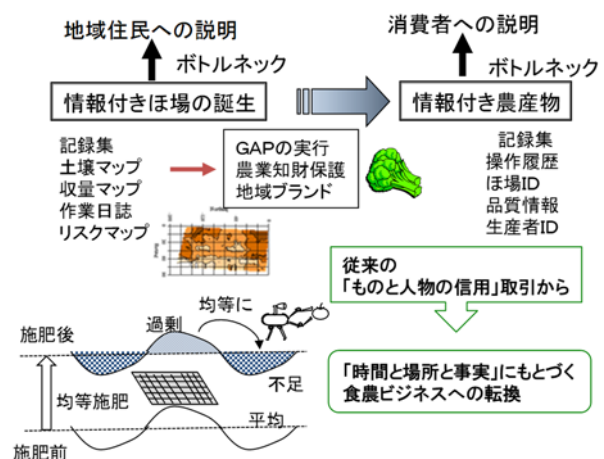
地域住民への説明

ボトルネック

情報付きほ場の誕生

消費者への説明

ボトルネック

情報付き農産物

記録集
土壌マップ
収量マップ
作業日誌
リスクマップ

GAPの実行
農業知財保護
地域ブランド

記録集
操作履歴
ほ場ID
品質情報
生産者ID

従来の
「ものと人物の信用」取引から

「時間と場所と事実」にもとづく
食農ビジネスへの転換

施肥後

過剰

均等に

均等施肥

不足

平均

施肥前